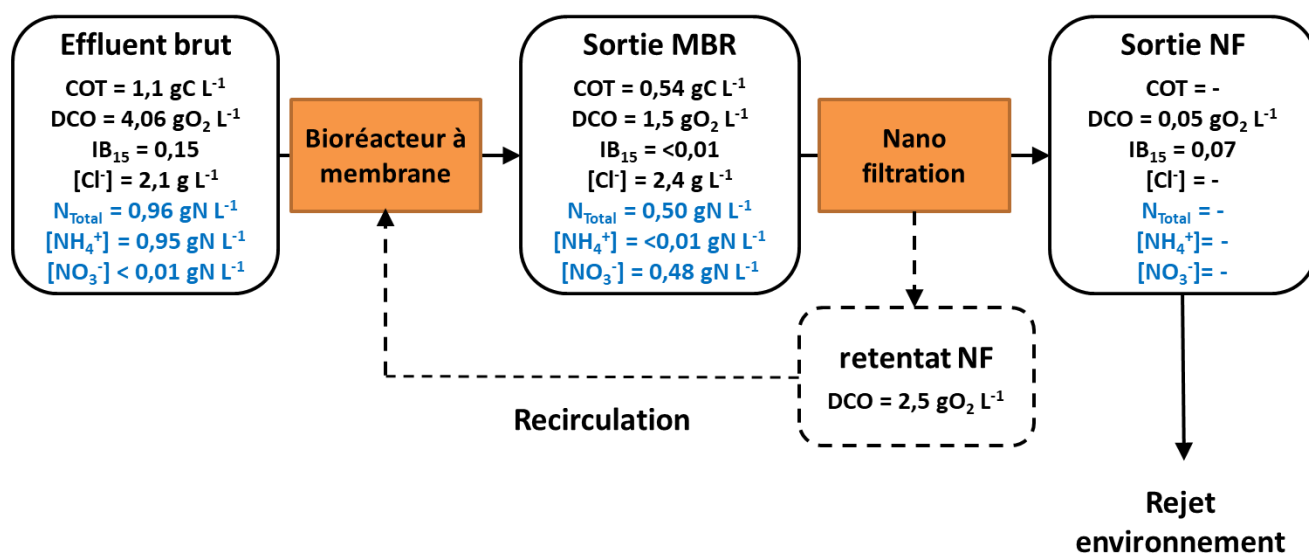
Effluent brut
COT = 1,1 gC $L^{-1}$
DCO = 4,06 $gO_2$ $L^{-1}$
$IB_{15}$ = 0,15
[$Cl^-$] = 2,1 g $L^{-1}$
$N_{Total}$ = 0,96 gN $L^{-1}$
[$NH_4^+$] = 0,95 gN $L^{-1}$
[$NO_3^-$] < 0,01 gN $L^{-1}$

Bioréacteur à membrane

Sortie MBR
COT = 0,54 gC $L^{-1}$
DCO = 1,5 $gO_2$ $L^{-1}$
$IB_{15}$ = <0,01
[$Cl^-$] = 2,4 g $L^{-1}$
$N_{Total}$ = 0,50 gN $L^{-1}$
[$NH_4^+$] = <0,01 gN $L^{-1}$
[$NO_3^-$] = 0,48 gN $L^{-1}$

Nano filtration

Sortie NF
COT = -
DCO = 0,05 $gO_2$ $L^{-1}$
$IB_{15}$ = 0,07
[$Cl^-$] = -
$N_{Total}$ = -
[$NH_4^+$]= -
[$NO_3^-$]= -

retentat NF
DCO = 2,5 $gO_2$ $L^{-1}$

Recirculation

Rejet environnement